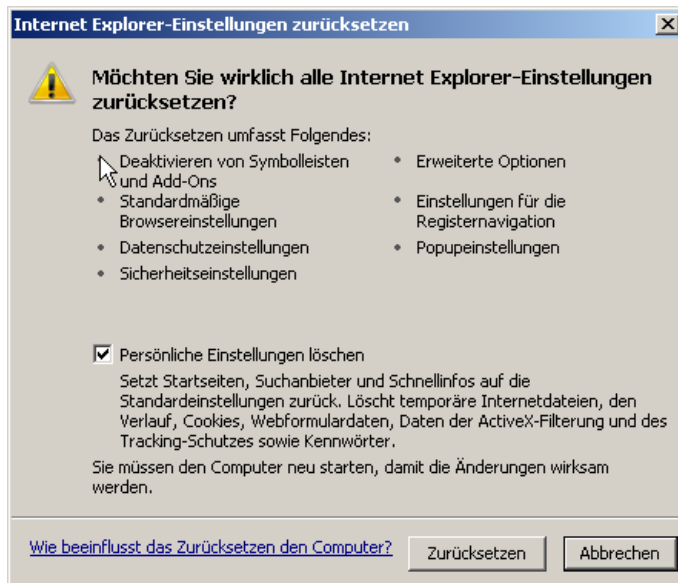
Internet Explorer-Einstellungen zurücksetzen

X

Möchten Sie wirklich alle Internet Explorer-Einstellungen zurücksetzen?

Das Zurücksetzen umfasst Folgendes:

- Deaktivieren von Symbolleisten und Add-Ons
- Standardmäßige Browsereinstellungen
- Datenschutzeinstellungen
- Sicherheitseinstellungen

- Erweiterte Optionen
- Einstellungen für die Registernavigation
- Popupeinstellungen

☑ Persönliche Einstellungen löschen

Setzt Startseiten, Suchanbieter und Schnellinfos auf die Standardeinstellungen zurück. Löscht temporäre Internetdateien, den Verlauf, Cookies, Webformulardaten, Daten der ActiveX-Filterung und des Tracking-Schutzes sowie Kennwörter.

Sie müssen den Computer neu starten, damit die Änderungen wirksam werden.

Wie beeinflusst das Zurücksetzen den Computer?

Zurücksetzen

Abbrechen